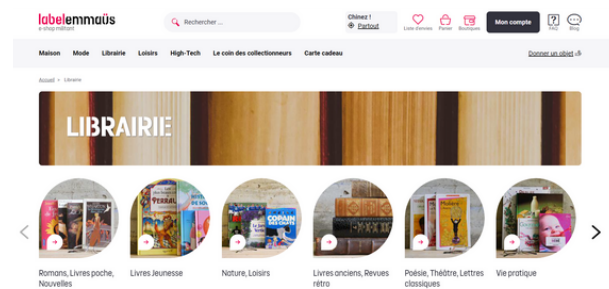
labelemmaüs
e-shop militant

Rechercher ...

Chinez !
Partout

Liste d'envies
Panier
Boutiques
Mon compte
FAQ
Blog

Maison
Mode
Librairie
Loisirs
High-Tech
Le coin des collectionneurs
Carte cadeau
Donner un objet

Accueil > Librairie

LIBRAIRIE

Romans, Livres poche, Nouvelles
Livres Jeunesse
Nature, Loisirs
Livres anciens, Revues rétro
Poésie, Théâtre, Lettres classiques
Vie pratique